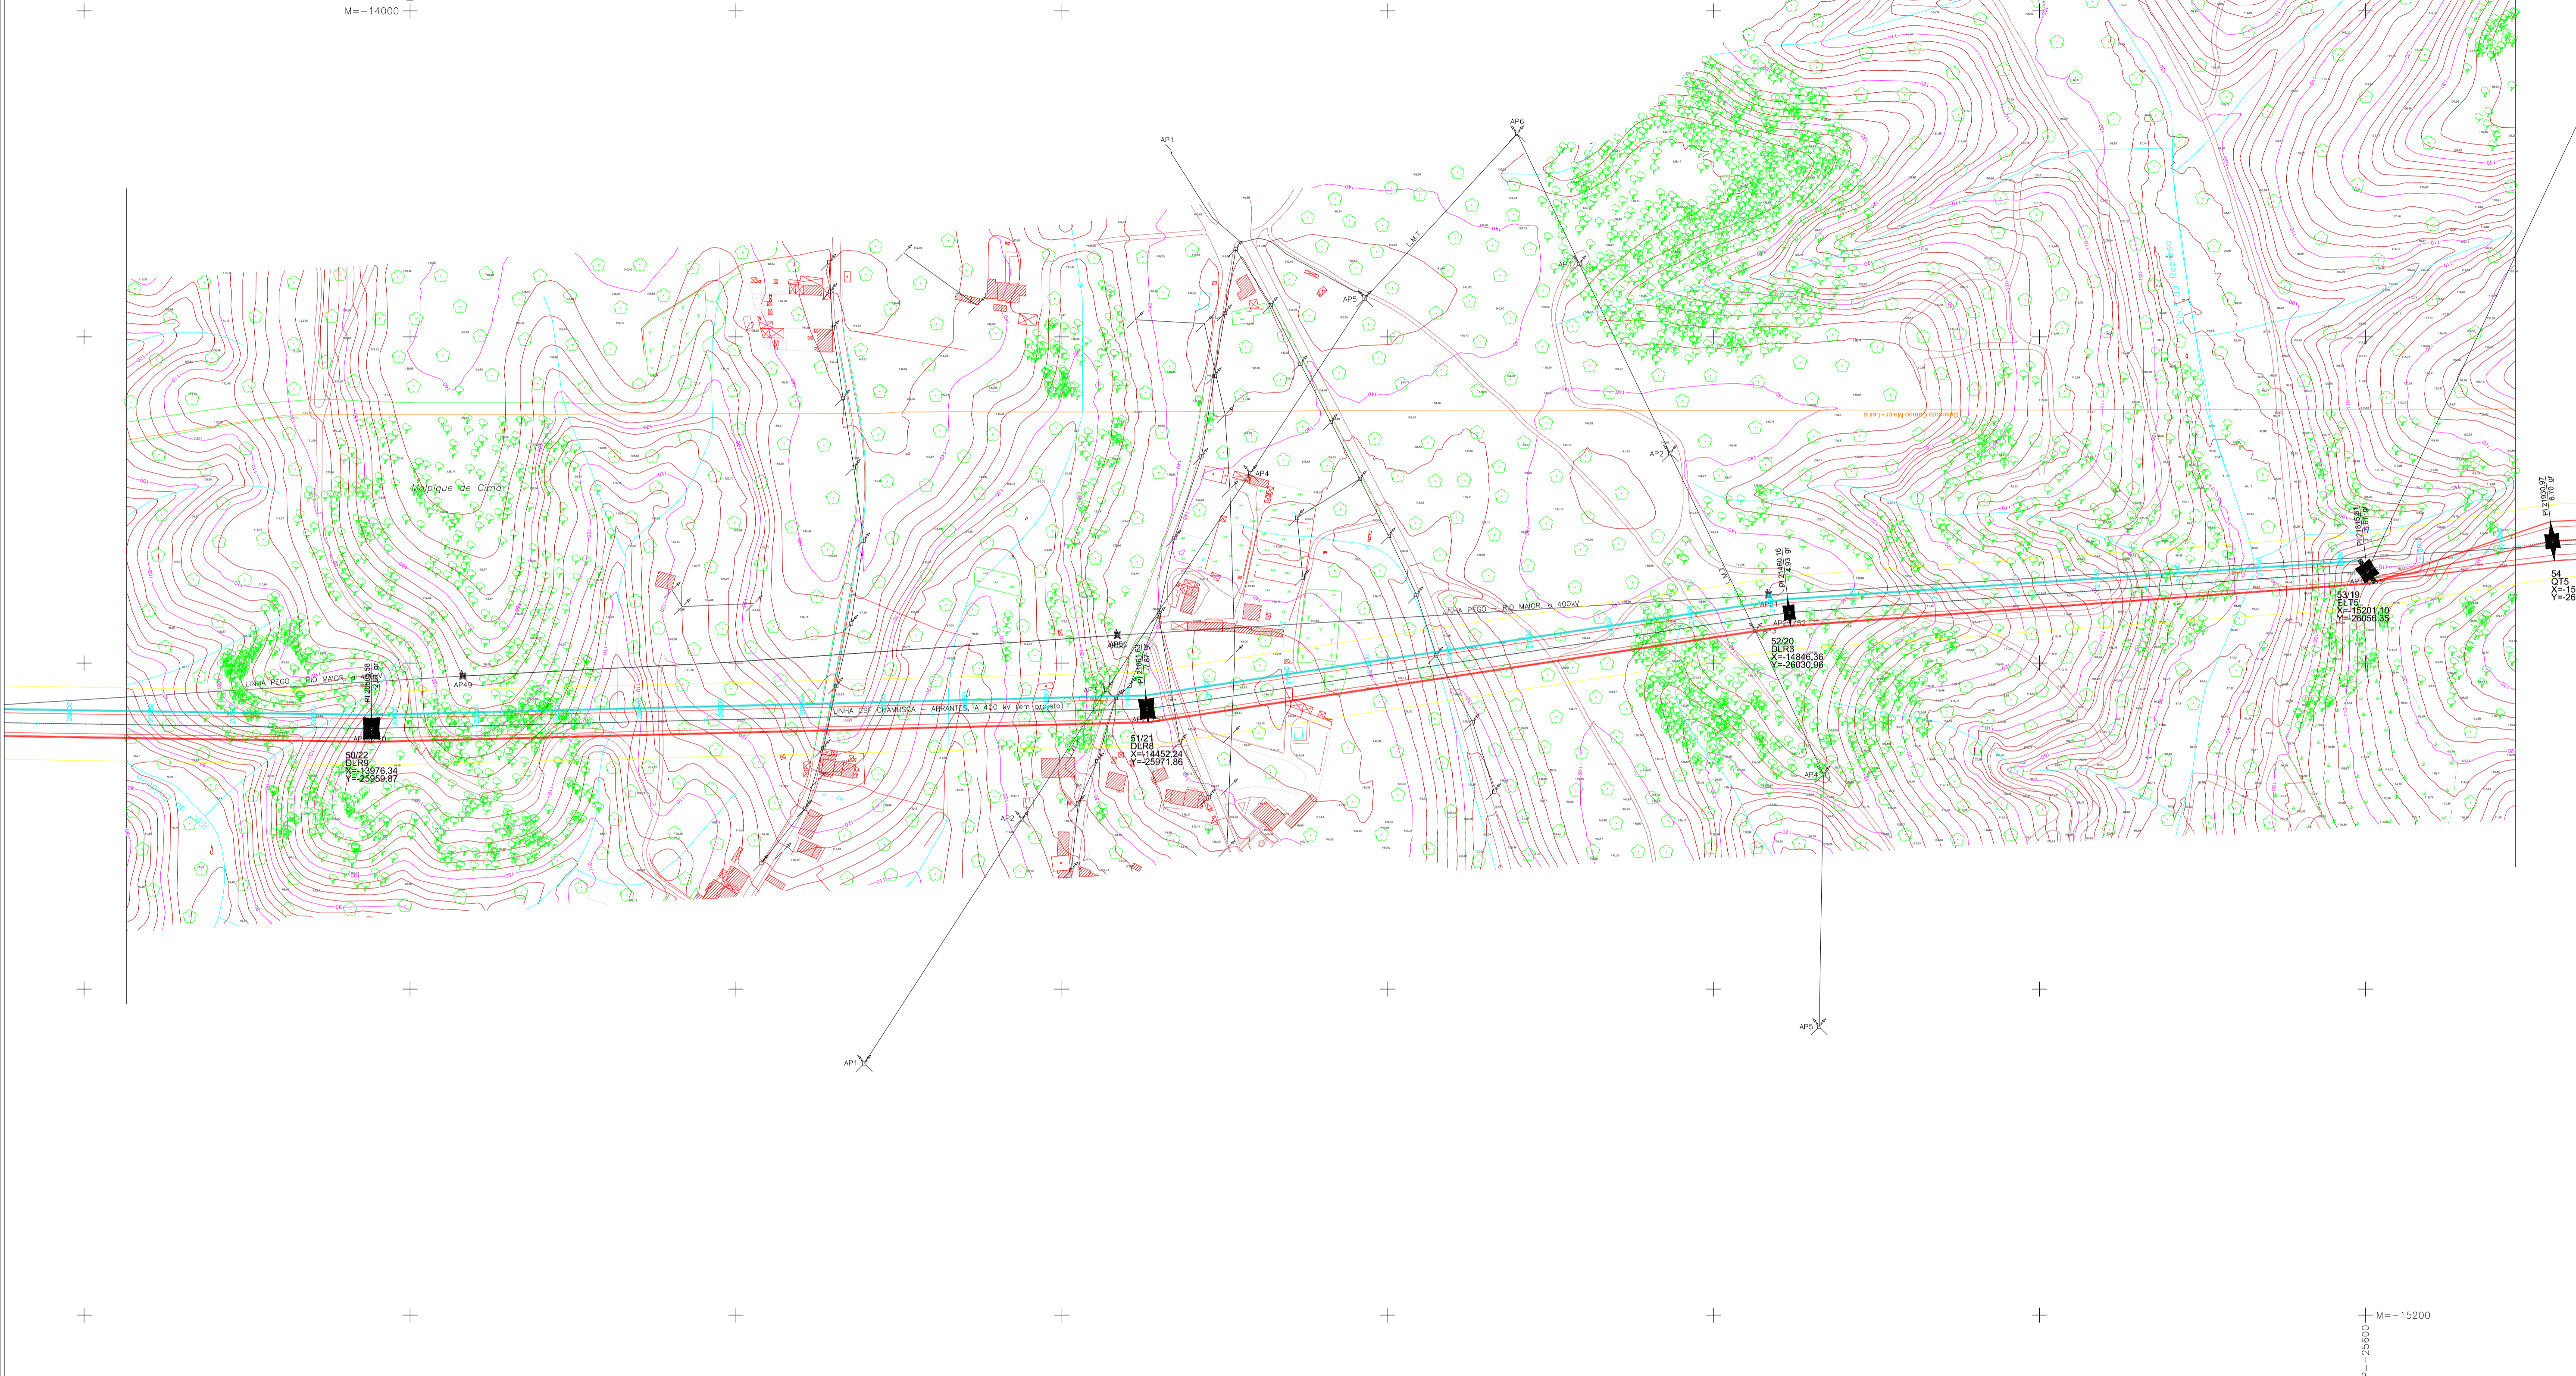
M=-14000

AP1

AP6

AP5

L.M.T.

AP2

AP4

Malpique de Cima

Gasoduto Campo Maior - Leiria

LINHA PEGO - RIO MAIOR, a 400kV

LINHA CSF CHAMUSCA - ABRANTES, a 400 kV (em projeto)

AP49

AP50

50/22
DLR9
X=-13976.34
Y=-25959.87

51/21
DLR8
X=-14452.24
Y=-25971.86

52/20
DLR3
X=-14846.36
Y=-26030.96

53/19
ELT5
X=-15201.10
Y=-26056.35

54
QT5
X=-15
Y=-26

PI 21930.97
6.70 gr

AP2

AP1

AP4

AP5

M=-15200

P=-25600